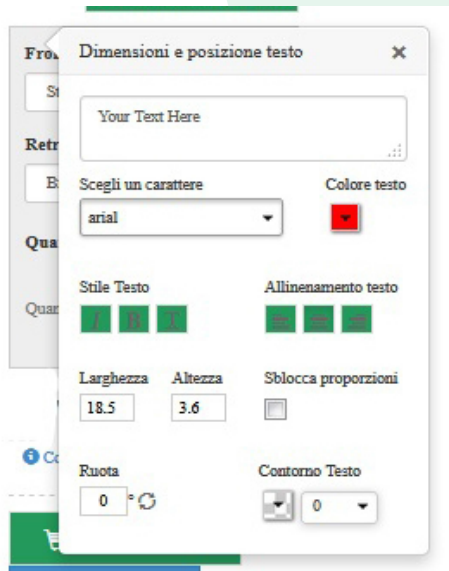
Fro
St
Retr
B
Qua
Quan
Co

Dimensioni e posizione testo ×

Your Text Here

Scegli un carattere
arial

Colore testo

Stile Testo
I B T

Allinenamento testo

Larghezza
18.5

Altezza
3.6

Sblocca proporzioni

Ruota
0 °

Contorno Testo
0